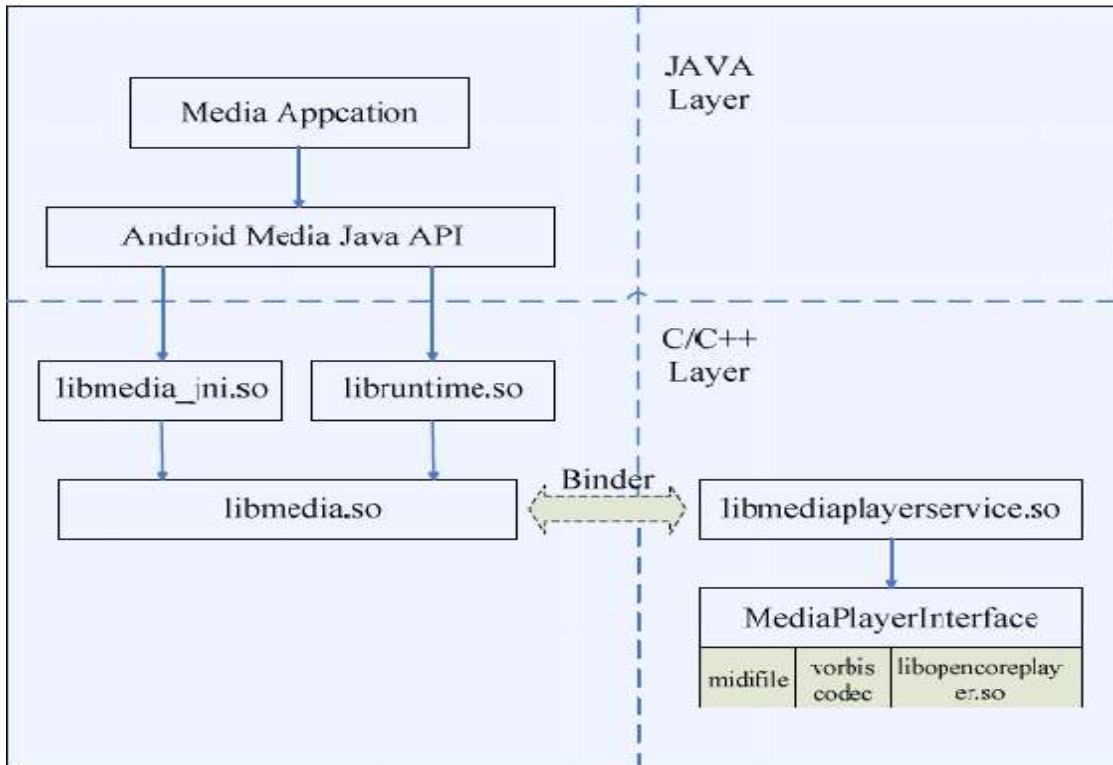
JAVA Layer

Media Appcation

Android Media Java API

C/C++ Layer

libmedia_jni.so

libruntime.so

libmedia.so

Binder

libmediaplayerservice.so

MediaPlayerInterface

| midifile | vorbis codec | libopencoreplayer.so |
|---|---|---|